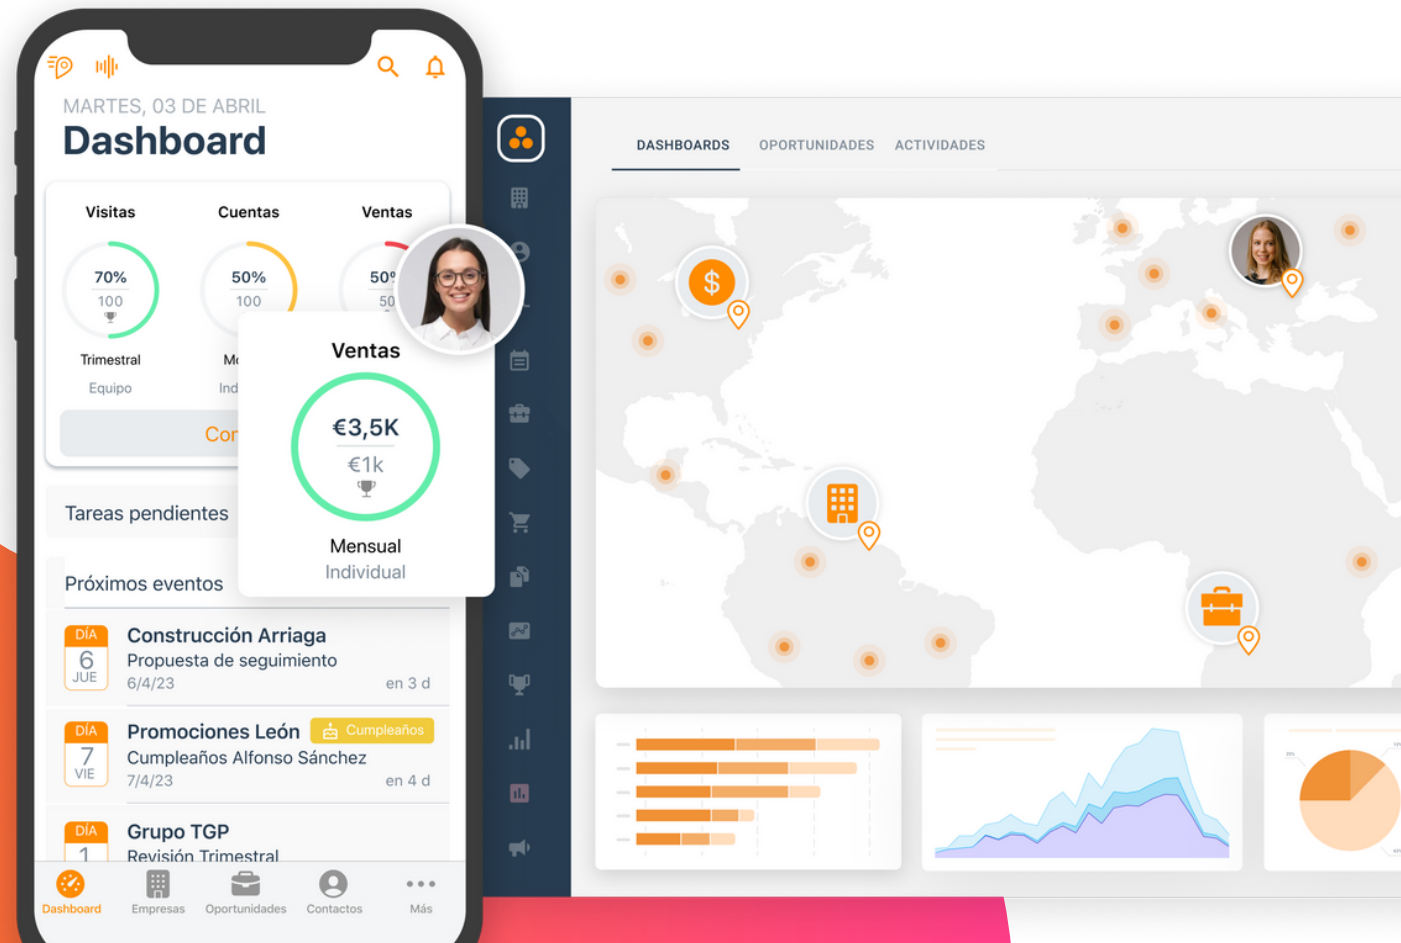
MARTES, 03 DE ABRIL
Dashboard

Visitas
70%
100
Trimestral
Equipo

Cuentas
50%
100
M
Ind

Ventas
50
50

Cor

Ventas
€3,5K
€1k
Mensual
Individual

Tareas pendientes

Próximos eventos

DÍA
6
JUE
Construcción Arriaga
Propuesta de seguimiento
6/4/23
en 3 d

DÍA
7
VIE
Promociones León
Cumpleaños
Cumpleaños Alfonso Sánchez
7/4/23
en 4 d

DÍA
1
Grupo TGP
Revisión Trimestral

Dashboard
Empresas
Oportunidades
Contactos
Más

DASHBOARDS
OPORTUNIDADES
ACTIVIDADES

$